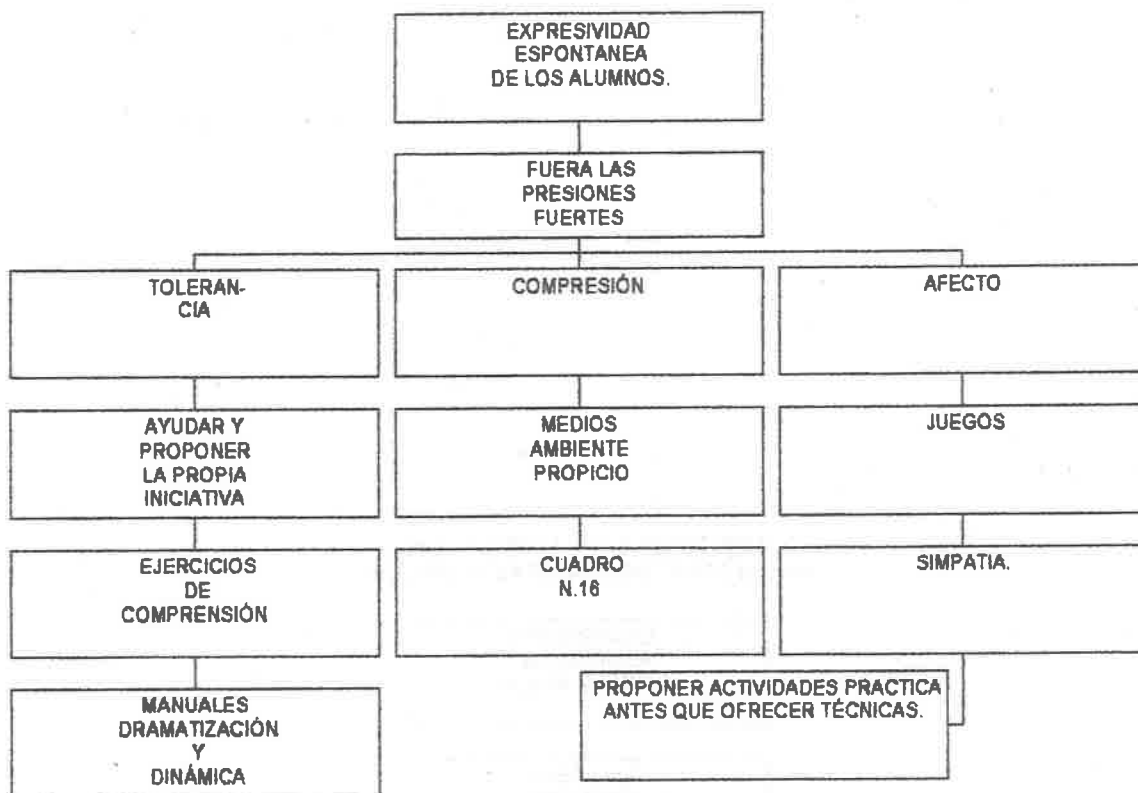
EXPRESIVIDAD ESPONTANEA DE LOS ALUMNOS.

FUERA LAS PRESIONES FUERTES

TOLERAN-CIA

AYUDAR Y PROPONER LA PROPIA INICIATIVA

EJERCICIOS DE COMPRENSIÓN

MANUALES DRAMATIZACIÓN Y DINÁMICA

COMPRESIÓN

MEDIOS AMBIENTE PROPICIO

CUADRO N.16

AFECTO

JUEGOS

SIMPATIA.

PROPONER ACTIVIDADES PRACTICA ANTES QUE OFRECER TÉCNICAS.